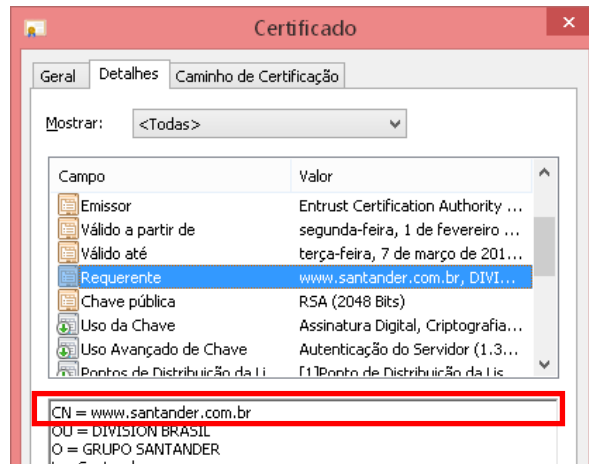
Certificado

Geral | Detalhes | Caminho de Certificação

Mostrar: <Todas>

| Campo | Valor |
|---|---|
| Emissor | Entrust Certification Authority ... |
| Válido a partir de | segunda-feira, 1 de fevereiro ... |
| Válido até | terça-feira, 7 de março de 201... |
| Requerente | www.santander.com.br, DIVI... |
| Chave pública | RSA (2048 Bits) |
| Uso da Chave | Assinatura Digital, Criptografia... |
| Uso Avançado de Chave | Autenticação do Servidor (1.3... |
| Pontos de Distribuição da Li... | [1]Ponto de Distribuição da Lis... |

CN = www.santander.com.br
OU = DIVISION BRASIL
O = GRUPO SANTANDER
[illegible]